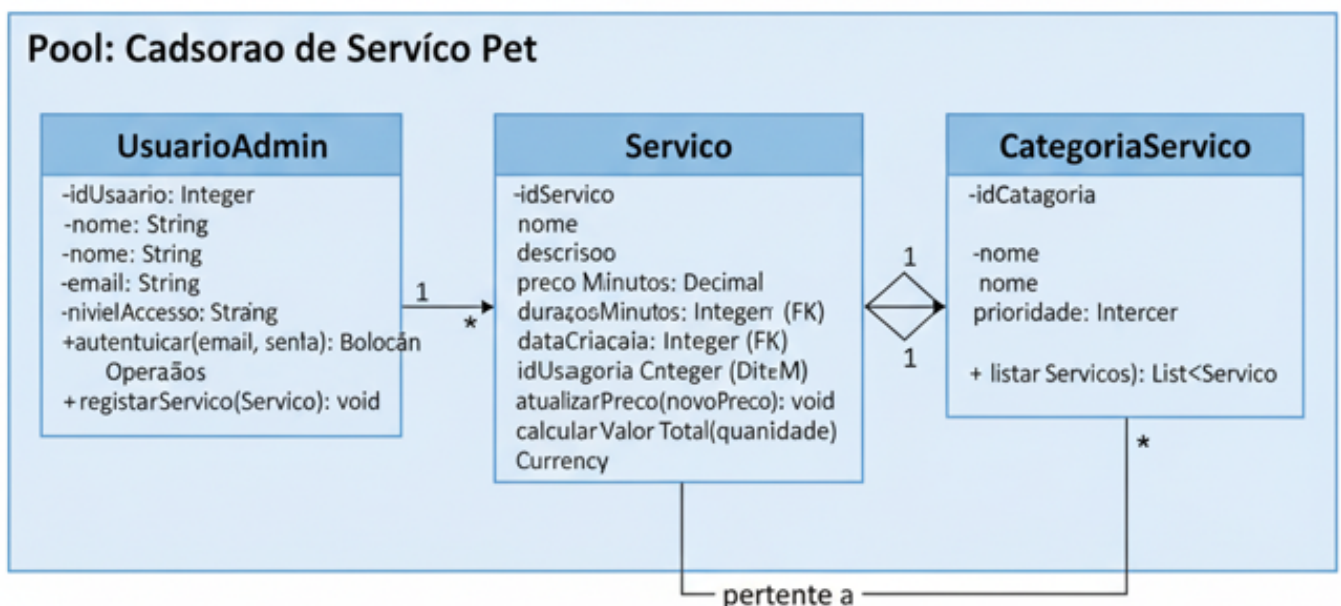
Pool: Cadsorao de Servíco Pet

UsuarioAdmin

-idUsaario: Integer
-nome: String
-nome: String
-email: String
-nivielAccesso: Strang
+autentuicar(email, senla): Bolocán
Operaãos
+registarServico(Servico): void

Servico

-idServico
nome
descrisoo
preco Minutos: Decimal
durazosMinutos: Integerr (FK)
dataCriacaia: Integer (FK)
idUsagoria Cnteger (DiteM)
atualizarPreco(novoPreco): void
calcularValor Total(quanidade)
Currency

CategoriaServico

-idCatagoria

-nome
nome
prioridade: Intercer

+ listar Servicos): List<Servico

1
*
1
1
*

pertente a